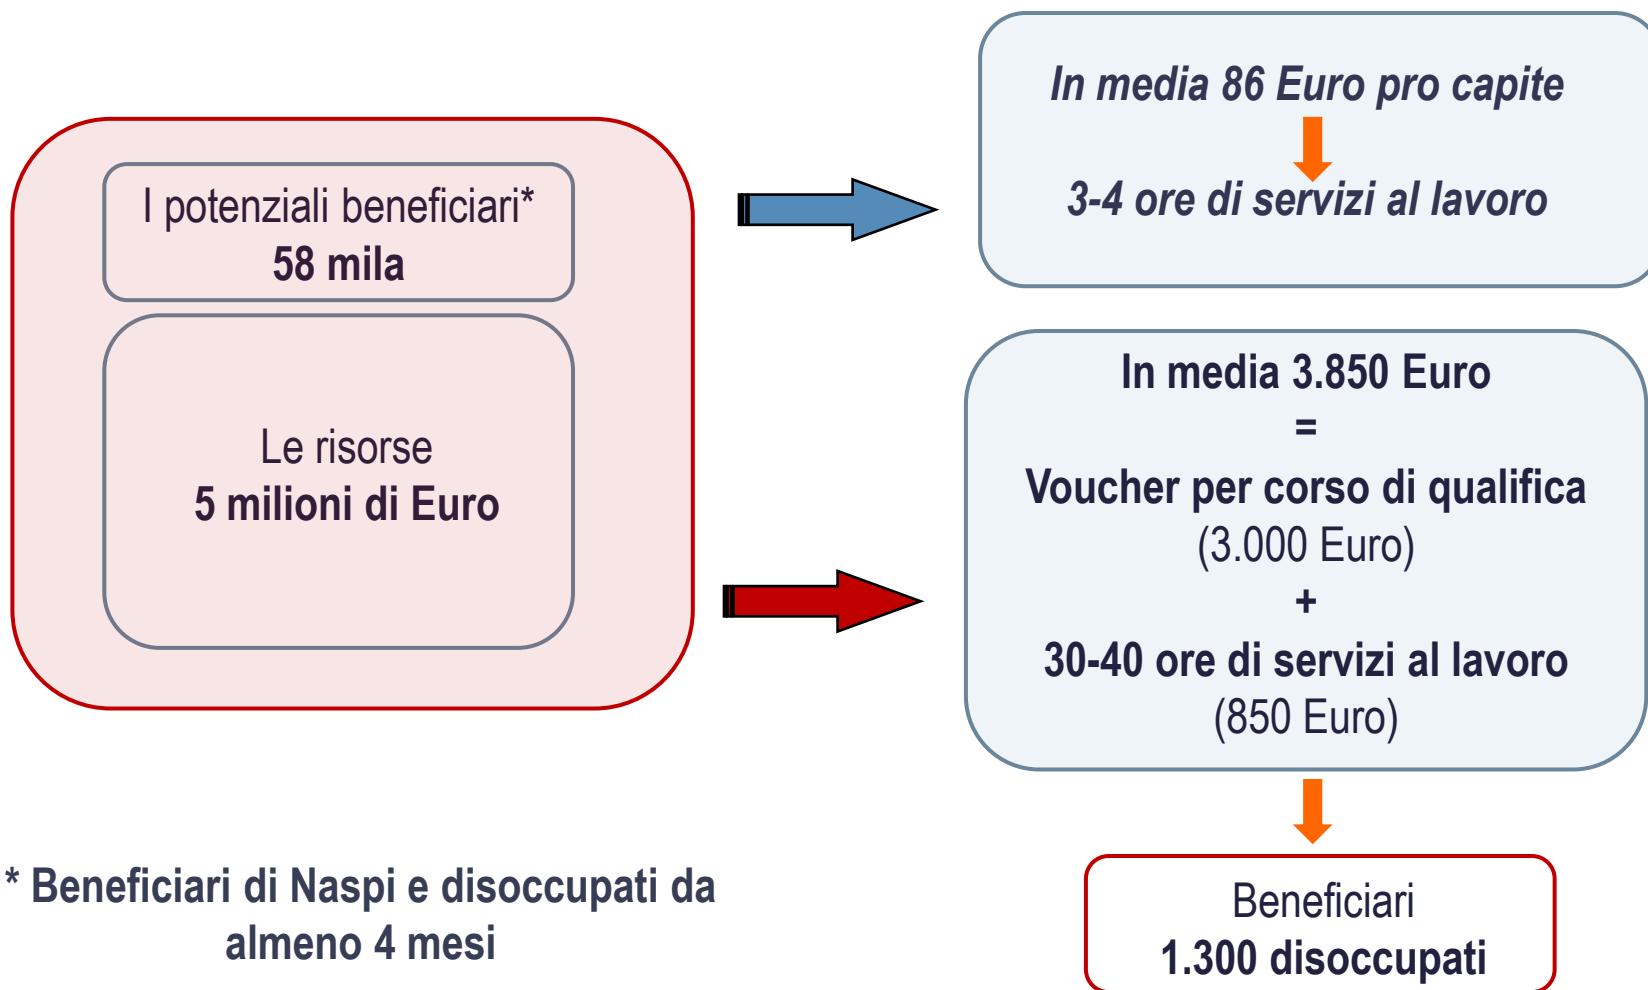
I potenziali beneficiari*
58 mila

Le risorse
5 milioni di Euro

In media 86 Euro pro capite

3-4 ore di servizi al lavoro

In media 3.850 Euro
=
Voucher per corso di qualifica
(3.000 Euro)
+
30-40 ore di servizi al lavoro
(850 Euro)

Beneficiari
1.300 disoccupati

* Beneficiari di Naspi e disoccupati da almeno 4 mesi